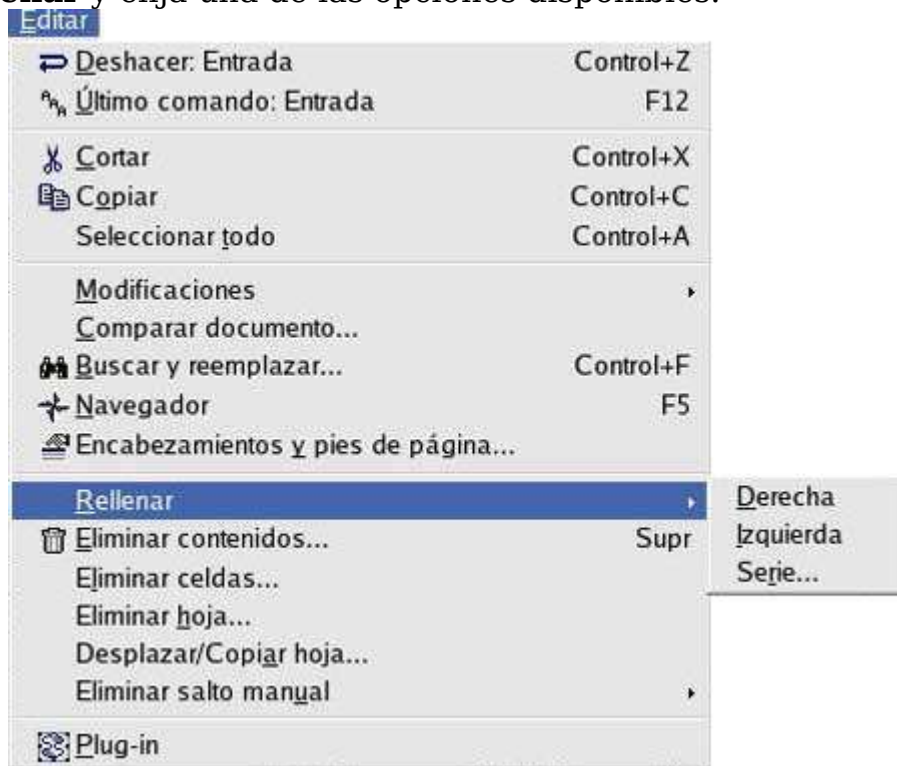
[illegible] y elija una de las opciones disponibles.

Editar

Deshacer: Entrada Control+Z
Último comando: Entrada F12
Cortar Control+X
Copiar Control+C
Seleccionar todo Control+A
Modificaciones
Comparar documento...
Buscar y reemplazar... Control+F
Navegador F5
Encabezamientos y pies de página...
Rellenar
Eliminar contenidos... Supr
Eliminar celdas...
Eliminar hoja...
Desplazar/Copiar hoja...
Eliminar salto manual
Plug-in

Derecha
Izquierda
Serie...